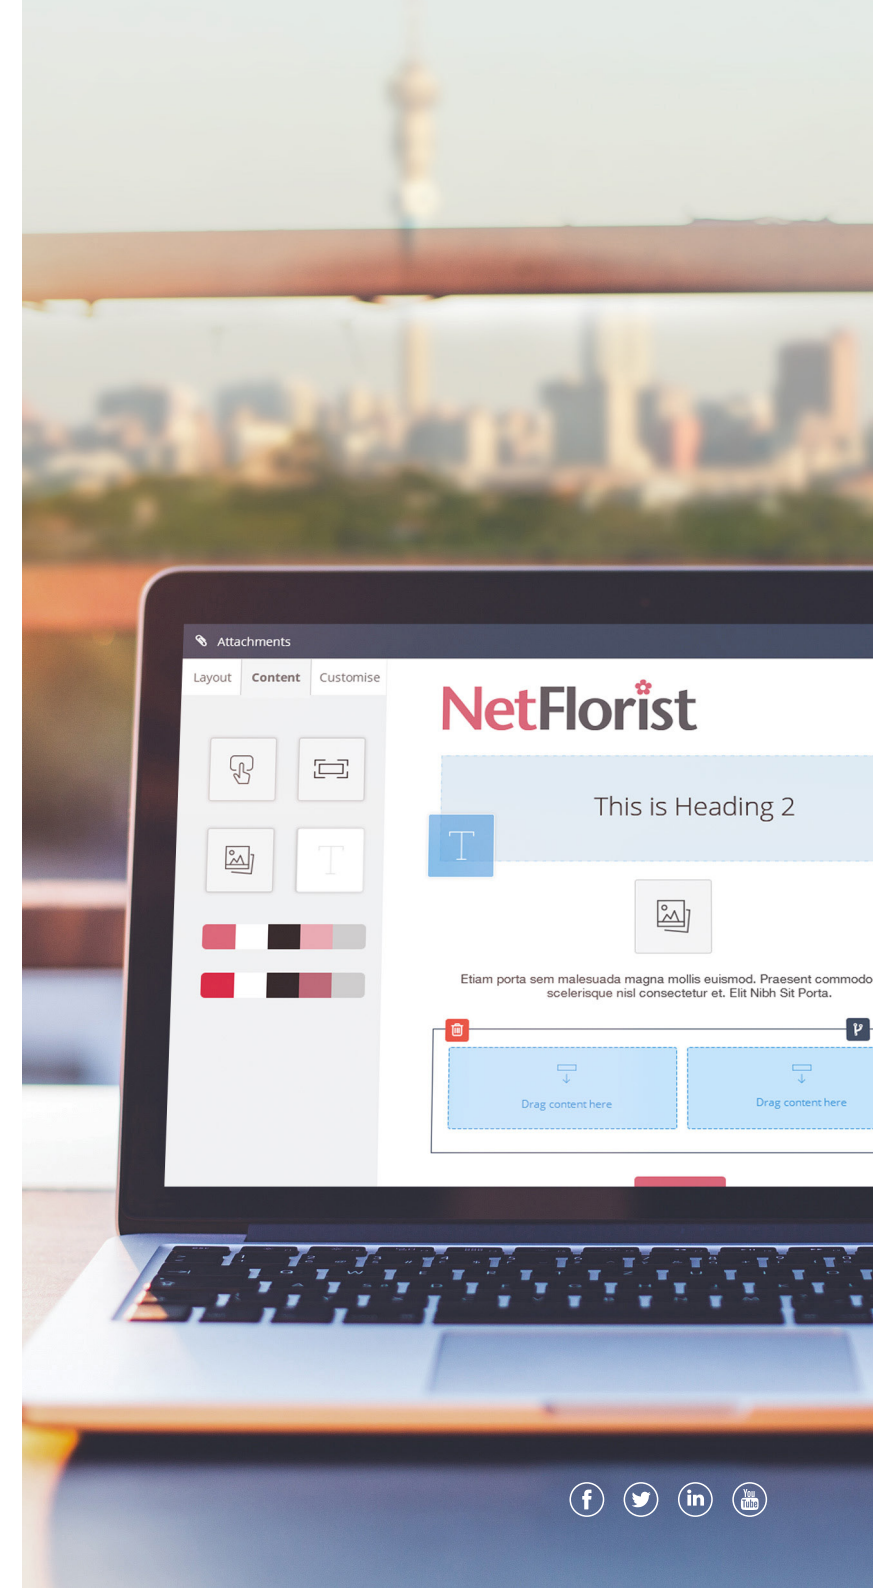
Attachments

Layout
Content
Customise

NetFlorist

This is Heading 2

T

Etiam porta sem malesuada magna mollis euismod. Praesent commodo scelerisque nisl consectetur et. Elit Nibh Sit Porta.

Drag content here

Drag content here